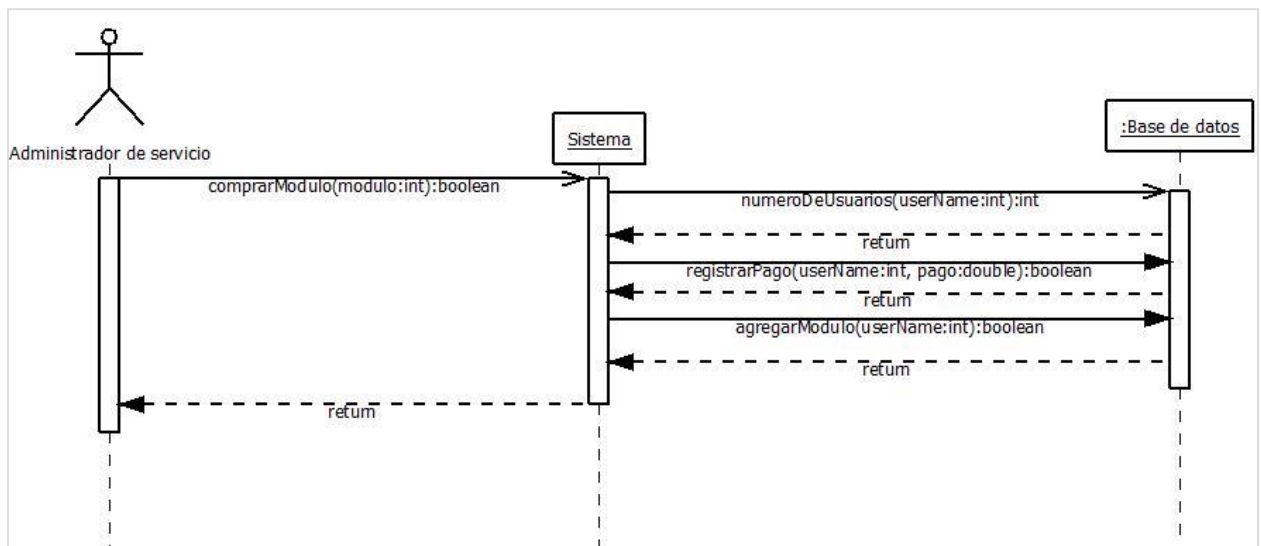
Administrador de servicio

Sistema

:Base de datos

comprarModulo(modulo:int):boolean

numeroDeUsuarios(userName:int):int

return

registrarPago(userName:int, pago:double):boolean

return

agregarModulo(userName:int):boolean

return

return